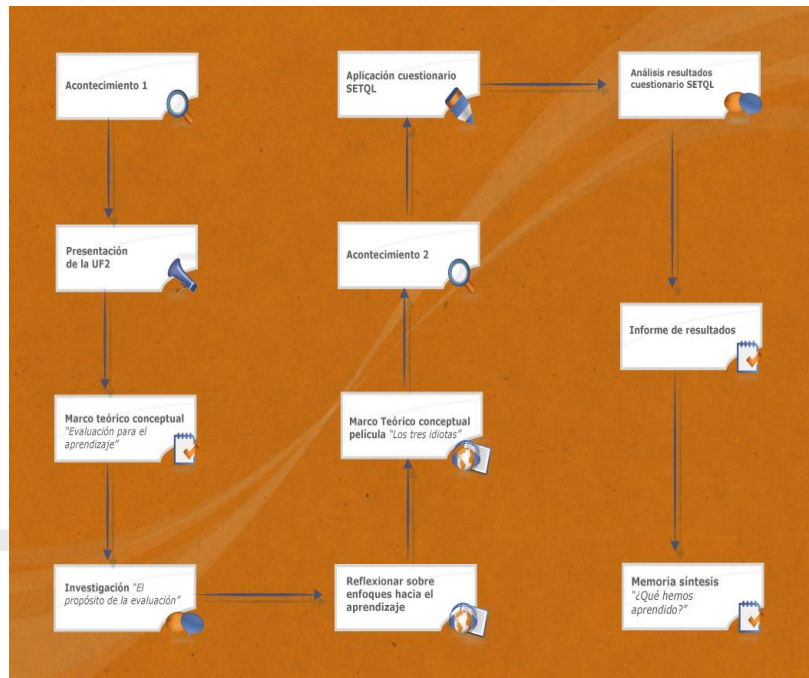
Acontecimiento 1

Presentación de la UF2

Marco teórico conceptual "Evaluación para el aprendizaje"

Investigación "El propósito de la evaluación"

Reflexionar sobre enfoques hacia el aprendizaje

Marco Teórico conceptual película "Los tres idiotas"

Acontecimiento 2

Aplicación cuestionario SETQL

Análisis resultados cuestionario SETQL

Informe de resultados

Memoria síntesis "¿Qué hemos aprendido?"